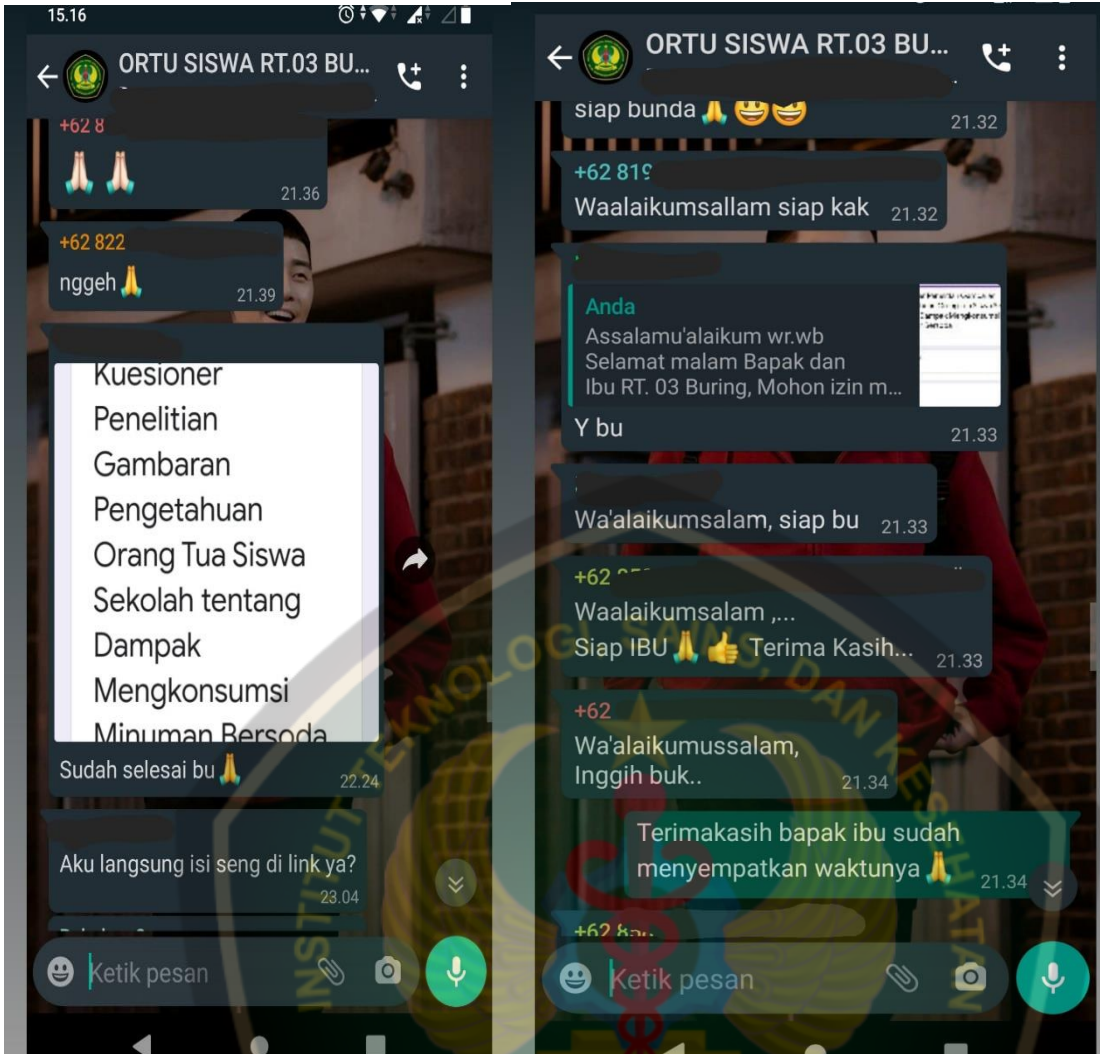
15.16

ORTU SISWA RT.03 BU...

+62 8

🙏🙏 21.36

+62 822

nggeh🙏 21.39

Kuesioner Penelitian Gambaran Pengetahuan Orang Tua Siswa Sekolah tentang Dampak Mengkonsumsi Minuman Bersoda

Sudah selesai bu🙏 22.24

Aku langsung isi seng di link ya? 23.04

Ketik pesan

ORTU SISWA RT.03 BU...

siap bunda 🙏😃😅 21.32

+62 819

Waalaikumsallam siap kak 21.32

Anda
Assalamu'alaikum wr.wb
Selamat malam Bapak dan Ibu RT. 03 Buring, Mohon izin m...

Y bu 21.33

Wa'alaikumsalam, siap bu 21.33

+62 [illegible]

Waalaikumsalam ,...
Siap IBU 🙏👍 Terima Kasih... 21.33

+62

Wa'alaikumussalam,
Inggih buk.. 21.34

Terimakasih bapak ibu sudah menyempatkan waktunya 🙏 21.34

+62 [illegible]

Ketik pesan

INSTITUT TEKNOLOGI SAINS, DAN KESEHATAN